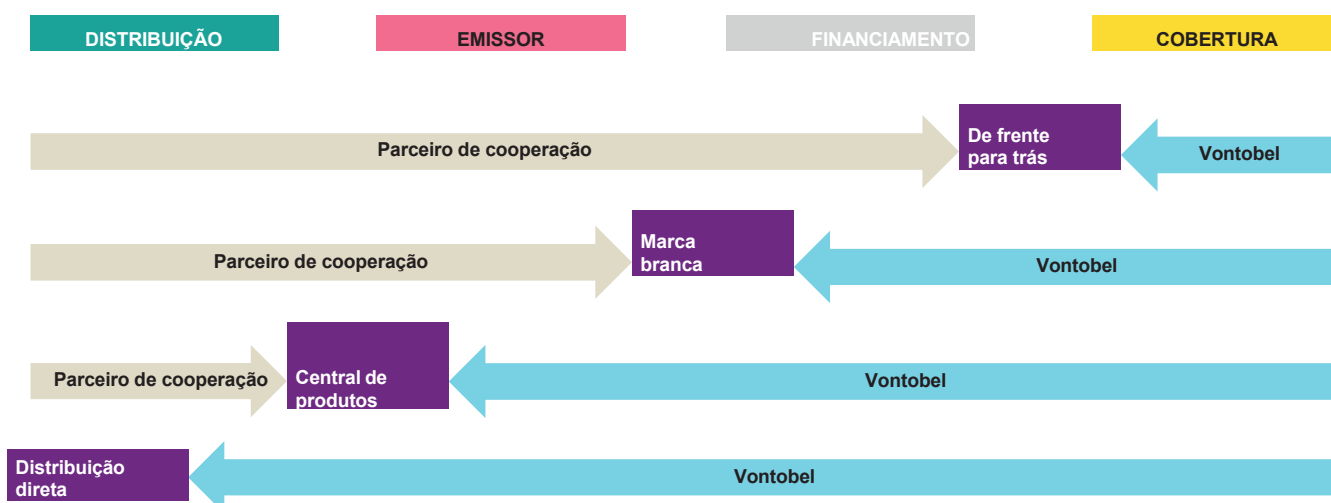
DISTRIBUIÇÃO
EMISSOR
FINANCIAMENTO
COBERTURA

Parceiro de cooperação
De frente para trás
Vontobel

Parceiro de cooperação
Marca branca
Vontobel

Parceiro de cooperação
Central de produtos
Vontobel

Distribuição direta
Vontobel